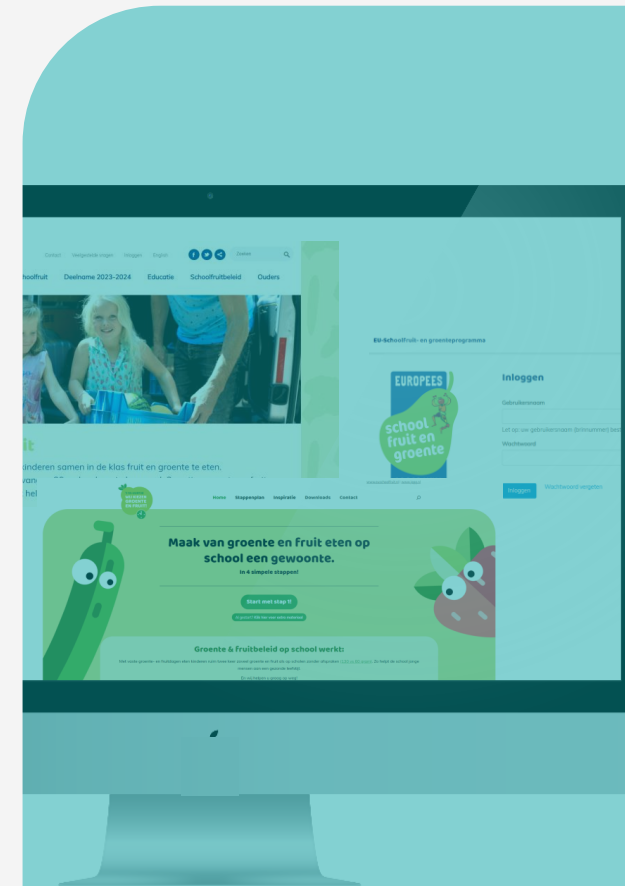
Contact Veelgestelde vragen Inloggen English

Zoeken

Schoolfruit Deelname 2023-2024 Educatie Schoolfruitbeleid Ouders

it

kinderen samen in de klas fruit en groente te eten.

van

hel

EU-Schoolfruit- en groenteprogramma

EUROPEES school fruit en groente

Inloggen

Gebruikersnaam

Let op: uw gebruikersnaam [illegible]

Wachtwoord

Inloggen

Wachtwoord vergeten

Home Stappenplan Inspiratie Downloads Contact

Maak van groente en fruit eten op school een gewoonte.

In 4 simpele stappen!

Start met stap 1!

Groente & Fruitbeleid op school werkt:

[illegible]